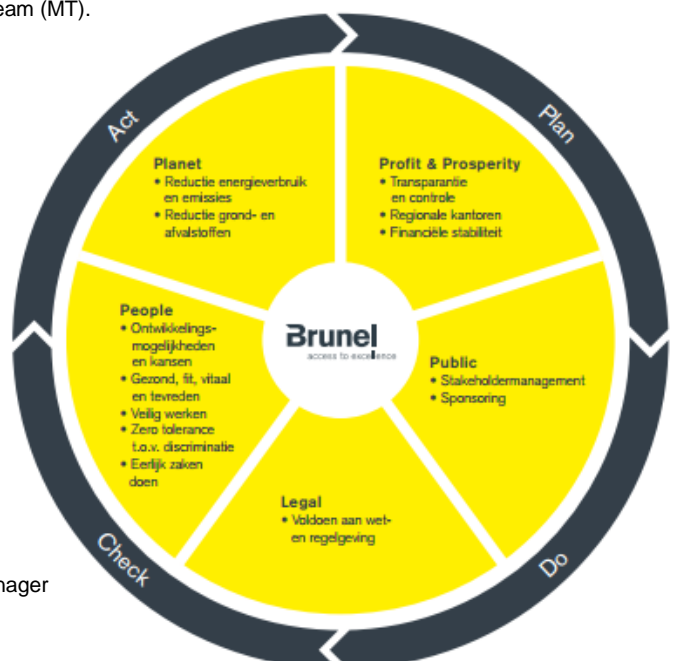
eam (MT).

Act

Plan

Planet
• Reductie energieverbruik en emissies
• Reductie grond- en afvalstoffen

Profit & Prosperity
• Transparantie en controle
• Regionale kantoren
• Financiële stabiliteit

Brunel
access to excellence

People
• Ontwikkelingsmogelijkheden en kansen
• Gezond, fit, vitaal en tevreden
• Veilig werken
• Zero tolerance t.o.v. discriminatie
• Eerlijk zaken doen

Public
• Stakeholdermanagement
• Sponsoring

Legal
• Voldoen aan wet- en regelgeving

Check

Do

nager